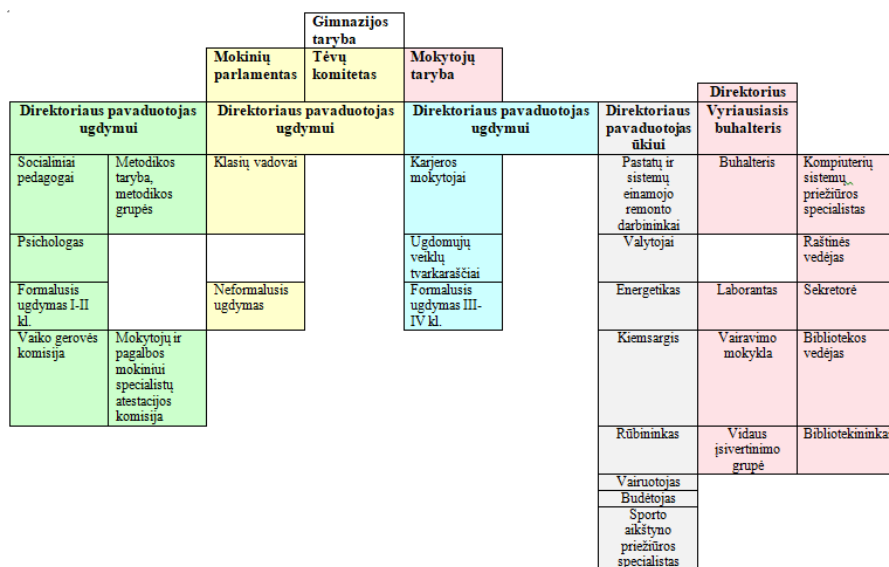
Gimnazijos taryba

Mokinių parlamentas

Tėvų komitetas

Mokytojų taryba

Direktorius

Direktoriaus pavaduotojas ugdymui

Direktoriaus pavaduotojas ugdymui

Direktoriaus pavaduotojas ugdymui

Direktoriaus pavaduotojas ūkiui

Vyriausiasis buhalteris

Socialiniai pedagogai

Metodikos taryba, metodikos grupės

Psichologas

Formalusis ugdymas I-II kl.

Vaiko gerovės komisija

Mokytojų ir pagalbos mokiniui specialistų atestacijos komisija

Klasių vadovai

Neformalusis ugdymas

Karjeros mokytojai

Ugdomųjų veiklų tvarkaraščiai

Formalusis ugdymas III-IV kl.

Pastatų ir sistemų einamojo remonto darbininkai

Valytojai

Energetikas

Kiemsargis

Rūbininkas

Vairuotojas

Budėtojas

Sporto aikštyno priežiūros specialistas

Buhalteris

Laborantas

Vairavimo mokykla

Vidaus įsivertinimo grupė

Kompiuterių sistemų priežiūros specialistas

Raštinės vedėjas

Sekretorė

Bibliotekos vedėjas

Bibliotekininkas